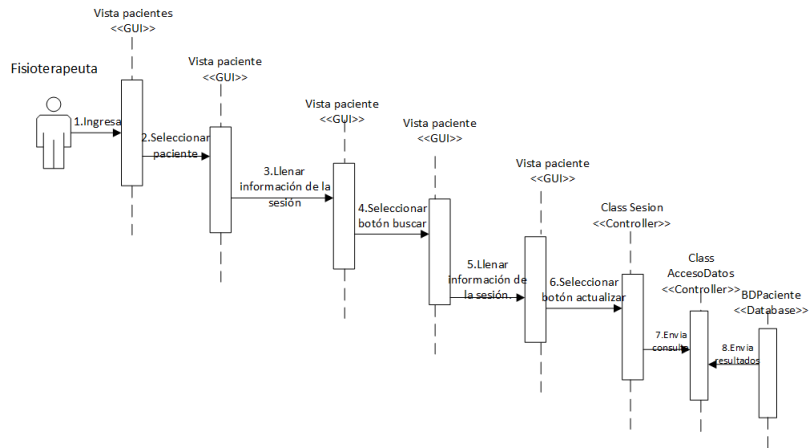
Vista pacientes
<<GUI>>

Fisioterapeuta

Vista paciente
<<GUI>>

Vista paciente
<<GUI>>

Vista paciente
<<GUI>>

Vista paciente
<<GUI>>

Class Sesion
<<Controller>>

Class
AccesoDatos
<<Controller>>

BDPaciente
<<Database>>

1.Ingresa

2.Seleccionar paciente

3.Llenar información de la sesión

4.Seleccionar botón buscar

5.Llenar información de la sesión

6.Seleccionar botón actualizar

7.Envia consulta

8.Envia resultados